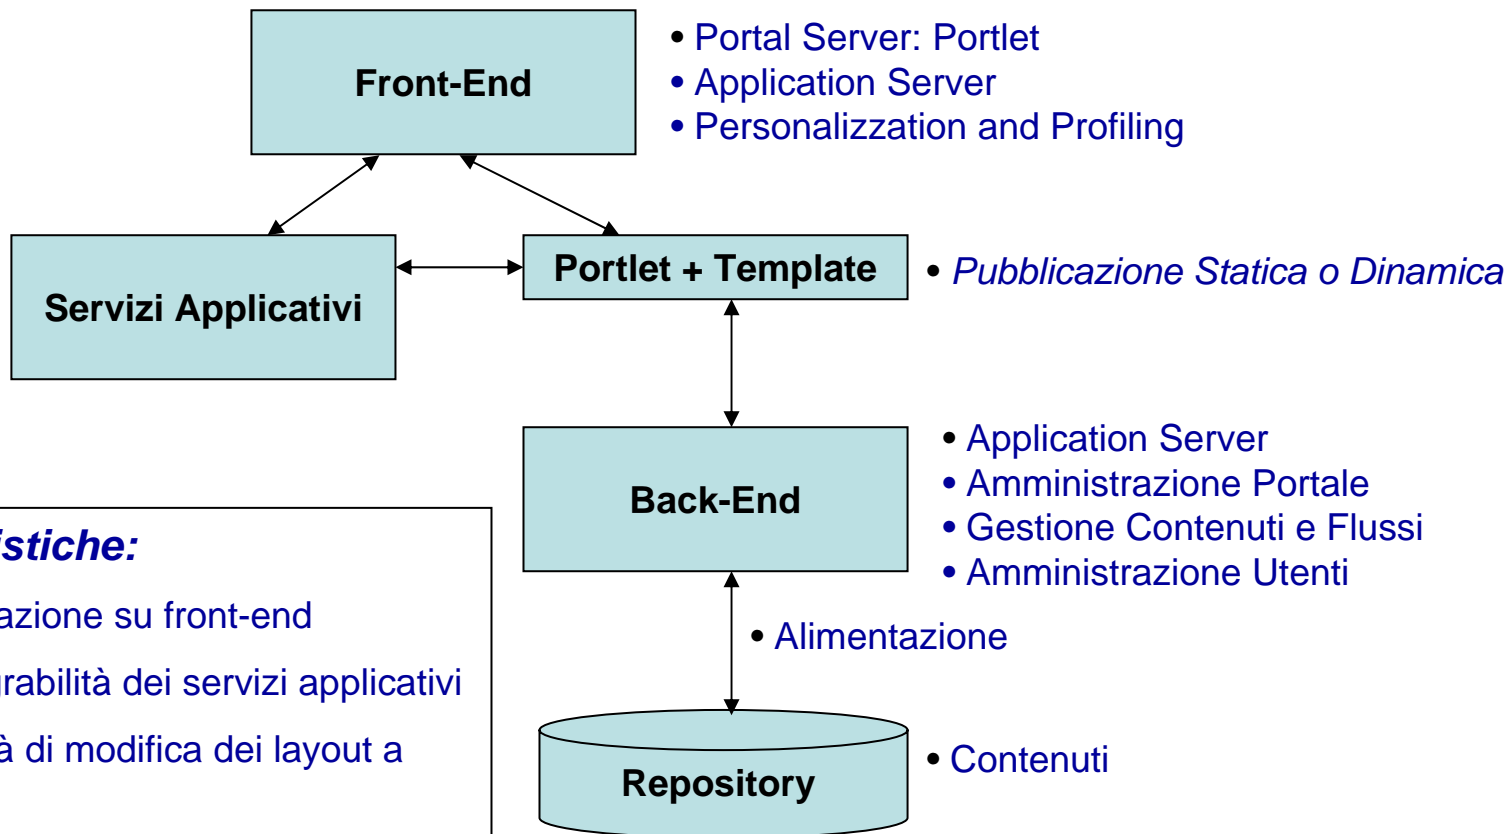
Front-End

• Portal Server: Portlet
• Application Server
• Personalizzation and Profiling

Servizi Applicativi

Portlet + Template

• *Pubblicazione Statica o Dinamica*

Back-End

• Application Server
• Amministrazione Portale
• Gestione Contenuti e Flussi
• Amministrazione Utenti

• Alimentazione

Repository

• Contenuti

*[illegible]istiche:*

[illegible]azione su front-end

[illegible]rabilità dei servizi applicativi

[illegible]à di modifica dei layout a